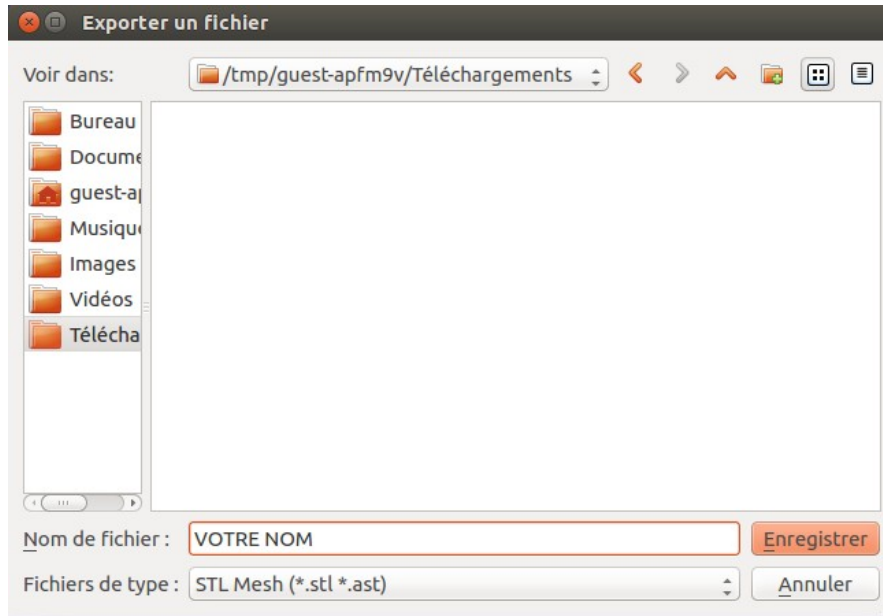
Exporter un fichier

Voir dans: /tmp/guest-apfm9v/Téléchargements

Bureau
Docume
guest-ap
Musiqu
Images
Vidéos
Télécha

Nom de fichier : VOTRE NOM
Enregistrer

Fichiers de type : STL Mesh (*.stl *.ast)
Annuler